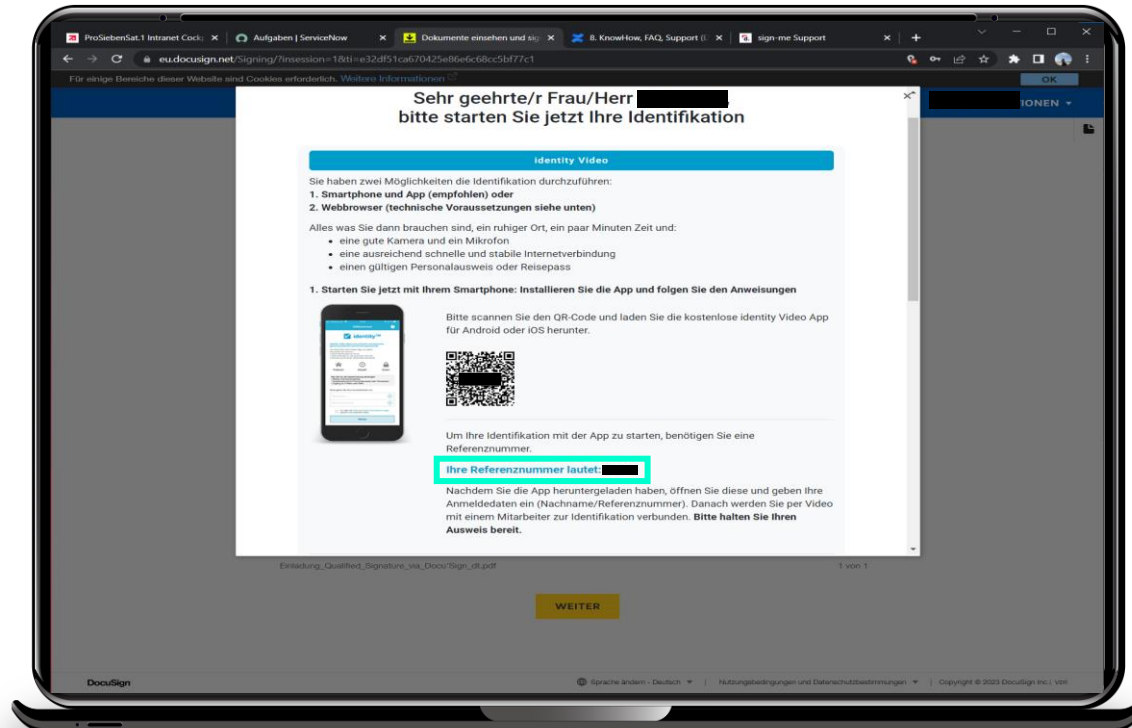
ProSiebenSat.1 Intranet Cock ×
Aufgaben | ServiceNow ×
Dokumente einsehen und sig ×
8. KnowHow, FAQ, Support (I ×
sign-me Support ×
+

eu.docusign.net/Signing/?insession=1&ti=e32df51ca670425e86e6c68cc5bf77c1

Für einige Bereiche dieser Website sind Cookies erforderlich. Weitere Informationen
OK

IONEN

Sehr geehrte/r Frau/Herr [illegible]
bitte starten Sie jetzt Ihre Identifikation

identity Video

Sie haben zwei Möglichkeiten die Identifikation durchzuführen:
**1. Smartphone und App (empfohlen) oder**
**2. Webbrowser (technische Voraussetzungen siehe unten)**

Alles was Sie dann brauchen sind, ein ruhiger Ort, ein paar Minuten Zeit und:
- eine gute Kamera und ein Mikrofon
- eine ausreichend schnelle und stabile Internetverbindung
- einen gültigen Personalausweis oder Reisepass

**1. Starten Sie jetzt mit Ihrem Smartphone: Installieren Sie die App und folgen Sie den Anweisungen**

identity

Bitte scannen Sie den QR-Code und laden Sie die kostenlose identity Video App für Android oder iOS herunter.

Um Ihre Identifikation mit der App zu starten, benötigen Sie eine Referenznummer.

Ihre Referenznummer lautet: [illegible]

Nachdem Sie die App heruntergeladen haben, öffnen Sie diese und geben Ihre Anmeldedaten ein (Nachname/Referenznummer). Danach werden Sie per Video mit einem Mitarbeiter zur Identifikation verbunden. **Bitte halten Sie Ihren Ausweis bereit.**

Einladung_Qualified_Signature_via_DocuSign_dt.pdf
1 von 1

WEITER

DocuSign
Sprache ändern - Deutsch | Nutzungsbedingungen und Datenschutzbestimmungen | Copyright © 2023 DocuSign Inc. | V2R